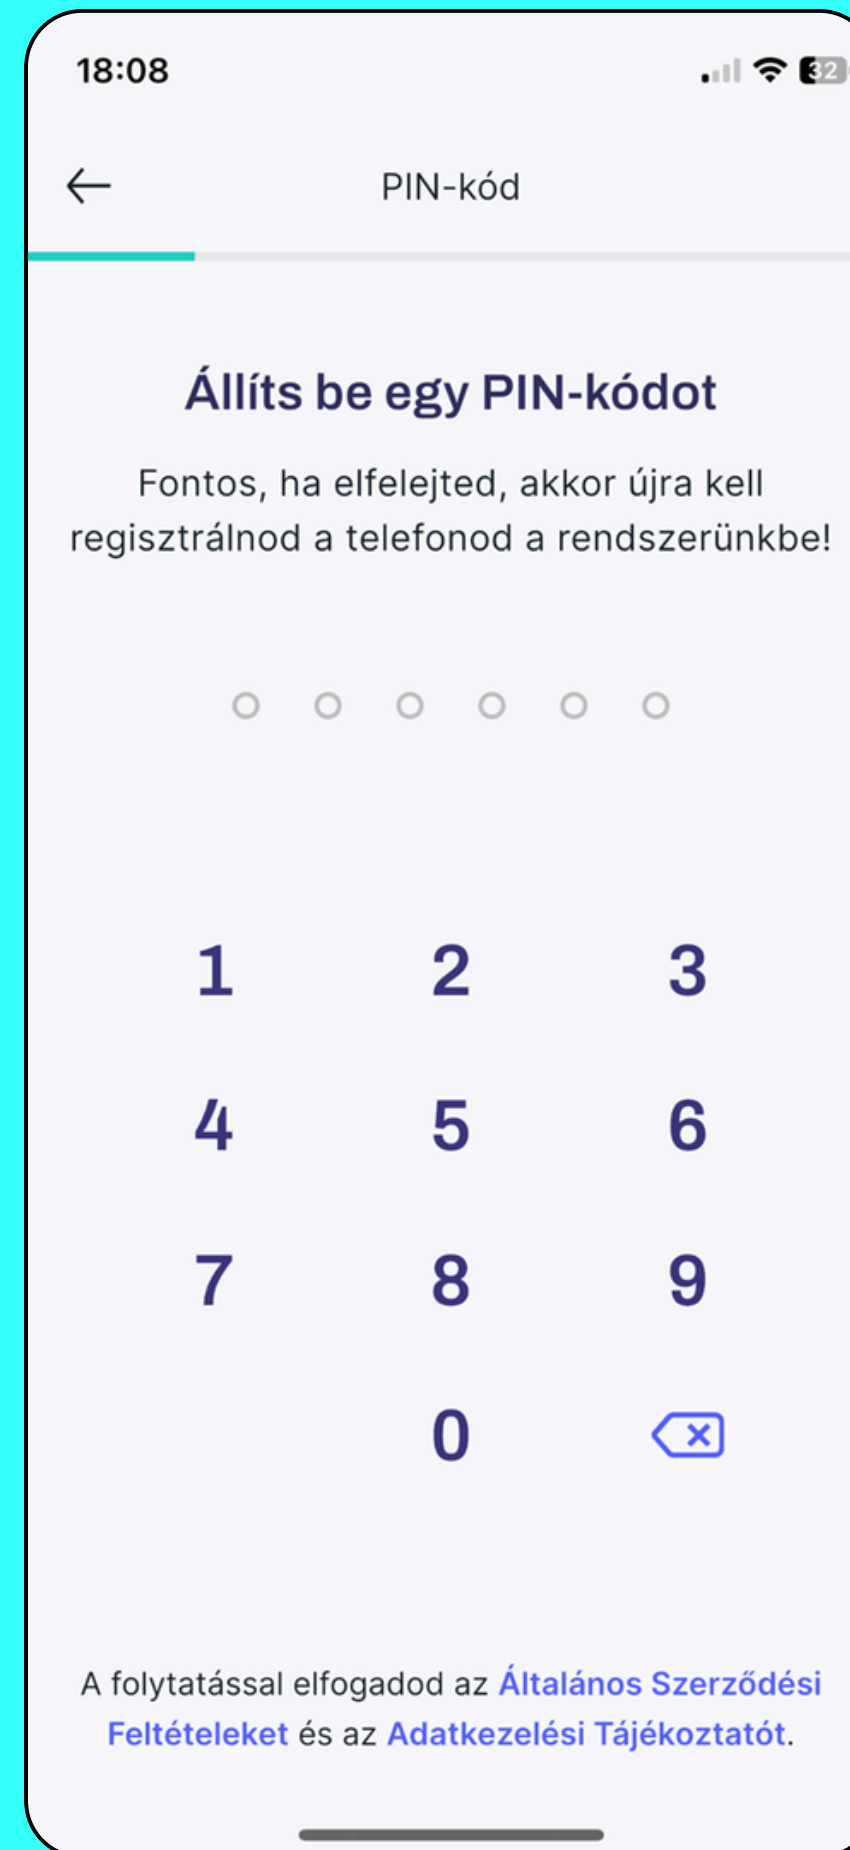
18:08

32

PIN-kód

Állíts be egy PIN-kódot

Fontos, ha elfelejted, akkor újra kell regisztrálnod a telefonod a rendszerünkbe!

1 2 3
4 5 6
7 8 9
0

A folytatással elfogadod az Általános Szerződési Feltételeket és az Adatkezelési Tájékoztatót.